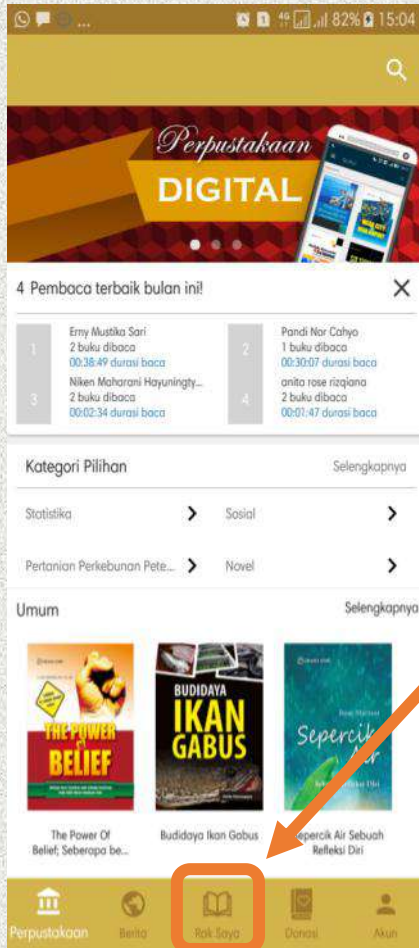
82% 15:04

Perpustakaan
DIGITAL

4 Pembaca terbaik bulan ini!

1
Erny Mustika Sari
2 buku dibaca
00:38:49 durasi baca

2
Pandi Nor Cahyo
1 buku dibaca
00:30:07 durasi baca

3
Niken Maharani Hayuningty...
2 buku dibaca
00:02:34 durasi baca

4
anita rose rizqiana
2 buku dibaca
00:01:47 durasi baca

Kategori Pilihan
Selengkapnya

Statistika
Sosial
Pertanian Perkebunan Pete...
Novel

Umum
Selengkapnya

THE POWER of BELIEF
The Power Of Belief; Seberapa be...

BUDIDAYA IKAN GABUS
Budidaya Ikan Gabus

Sepercik Air
Sepercik Air Sebuah Refleksi Diri

Perpustakaan
Berita
Rak Saya
Donasi
Akun